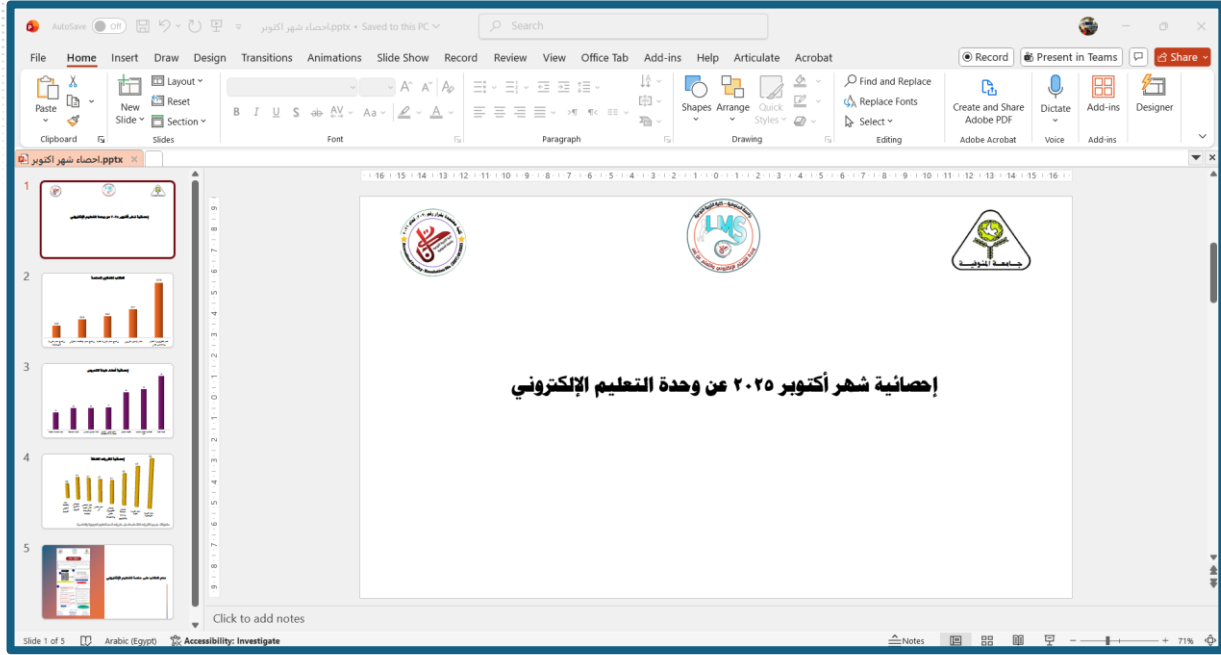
AutoSave Off احصاء شهر اكتوبر.pptx • Saved to this PC Search

File Home Insert Draw Design Transitions Animations Slide Show Record Review View Office Tab Add-ins Help Articulate Acrobat

Record Present in Teams Share

Paste Clipboard New Slide Layout Reset Section Slides Font Paragraph Shapes Arrange Quick Styles Drawing Find and Replace Replace Fonts Select Editing Create and Share Adobe PDF Adobe Acrobat Dictate Voice Add-ins Add-ins Designer

احصاء شهر اكتوبر.pptx

1
2
3
4
5

LMS

جامعة المنوفية

إحصائية شهر أكتوبر ٢٠٢٥ عن وحدة التعليم الإلكتروني

Click to add notes

Slide 1 of 5 Arabic (Egypt) Accessibility: Investigate Notes 71%